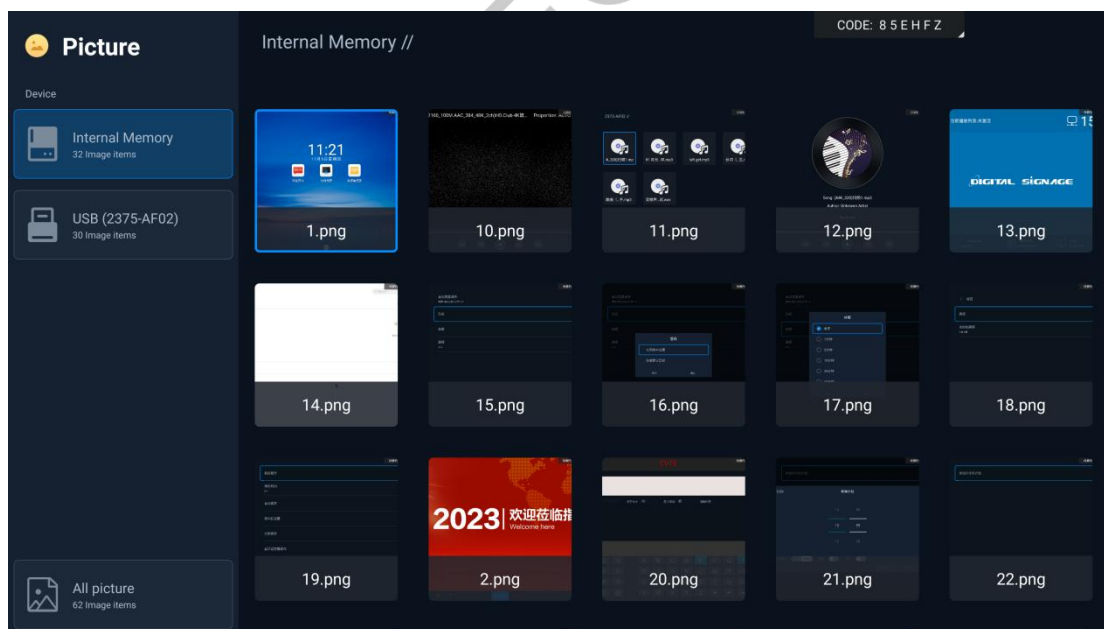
Picture

Device

Internal Memory
32 Image items

USB (2375-AF02)
30 Image items

All picture
62 Image items

Internal Memory //

CODE: 8 5 E H F Z

11:21

1.png

10.png

11.png

12.png

DIGITAL SIGNAGE

13.png

14.png

15.png

16.png

17.png

18.png

19.png

2023 欢迎莅临指
Welcome here

2.png

20.png

21.png

22.png